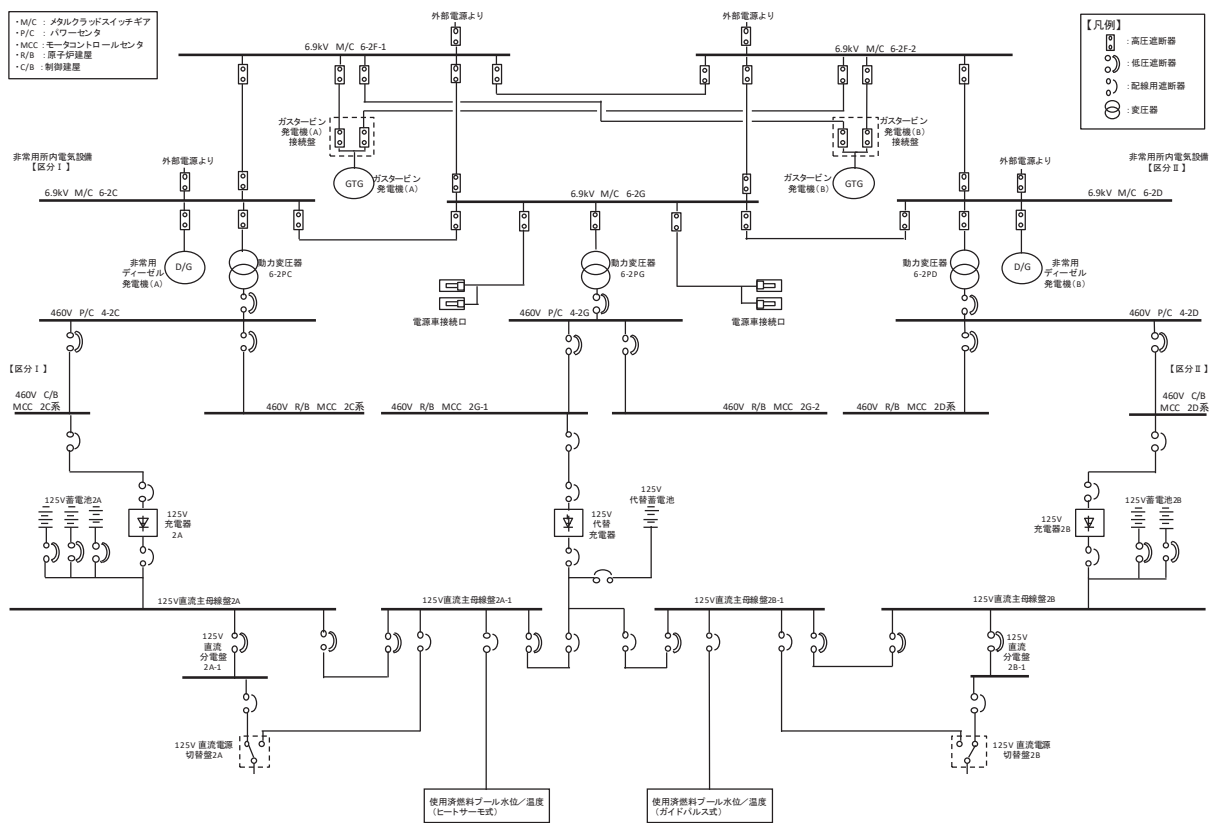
・M/C ：メタルクラッドスイッチギア
・P/C ：パワーセンタ
・MCC：モータコントロールセンタ
・R/B ：原子炉建屋
・C/B ：制御建屋

外部電源より
外部電源より

【凡例】
：高圧遮断器
：低圧遮断器
：配線用遮断器
：変圧器

6.9kV M/C 6-2F-1
6.9kV M/C 6-2F-2

ガスタービン発電機（A）接続盤
ガスタービン発電機（B）接続盤

非常用所内電気設備
【区分Ⅰ】

非常用所内電気設備
【区分Ⅱ】

外部電源より
外部電源より

GTG
ガスタービン発電機（A）
ガスタービン発電機（B）
GTG

6.9kV M/C 6-2C
6.9kV M/C 6-2G
6.9kV M/C 6-2D

非常用ディーゼル発電機（A）
D/G
動力変圧器 6-2PC
動力変圧器 6-2PG
動力変圧器 6-2PD
D/G
非常用ディーゼル発電機（B）

電源車接続口
電源車接続口

460V P/C 4-2C
460V P/C 4-2G
460V P/C 4-2D

【区分Ⅰ】
【区分Ⅱ】

460V C/B MCC 2C系
460V R/B MCC 2C系
460V R/B MCC 2G-1
460V R/B MCC 2G-2
460V R/B MCC 2D系
460V C/B MCC 2D系

125V蓄電池2A
125V充電器2A
125V代替蓄電池
125V代替充電器
125V充電器2B
125V蓄電池2B

125V直流主母線盤2A
125V直流主母線盤2A-1
125V直流主母線盤2B-1
125V直流主母線盤2B

125V直流分電盤2A-1
125V直流分電盤2B-1

125V 直流電源切替盤2A
125V 直流電源切替盤2B

使用済燃料プール水位／温度（ヒートサーモ式）
使用済燃料プール水位／温度（ガイドパルス式）